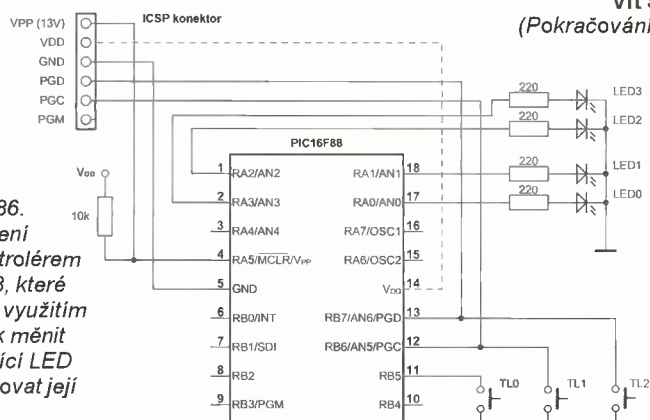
Vít Š
(Pokračování

VPP (13V)
VDD
GND
PGD
PGC
PGM
ICSP konektor

86.
ení
trolérem
3, které
využitím
k měnit
ící LED
ovat její

V$_{DD}$
10k

PIC16F88

1 RA2/AN2
2 RA3/AN3
3 RA4/AN4
4 RA5/$\overline{MCLR}$/V$_{PP}$
5 GND
6 RB0/INT
7 RB1/SDI
8 RB2
9 RB3/PGM

18 RA1/AN1
17 RA0/AN0
16 RA7/OSC1
15 RA6/OSC2
14 V$_{DD}$
13 RB7/AN6/PGD
12 RB6/AN5/PGC
11 RB5
10 RB4

220
220
220
220
LED3
LED2
LED1
LED0

TL0
TL1
TL2